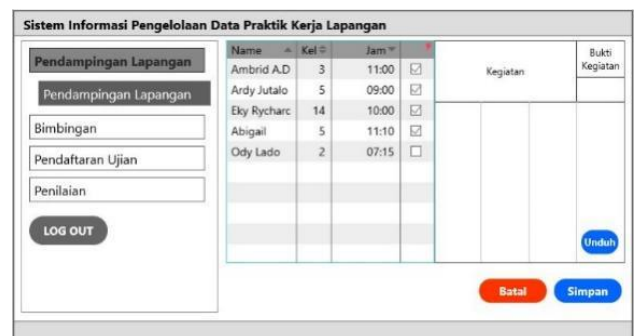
Sistem Informasi Pengelolaan Data Praktik Kerja Lapangan

Pendampingan Lapangan

Pendampingan Lapangan

Bimbingan

Pendaftaran Ujian

Penilaian

LOG OUT

| Name | Kel | Jam | |
|---|---|---|---|
| Ambrid A.D | 3 | 11:00 | ☑ |
| Ardy Jutalo | 5 | 09:00 | ☑ |
| Eky Rycharc | 14 | 10:00 | ☑ |
| Abigail | 5 | 11:10 | ☑ |
| Ody Lado | 2 | 07:15 | ☐ |

| Kegiatan | Bukti Kegiatan |
|---|---|

Unduh

Batal

Simpan